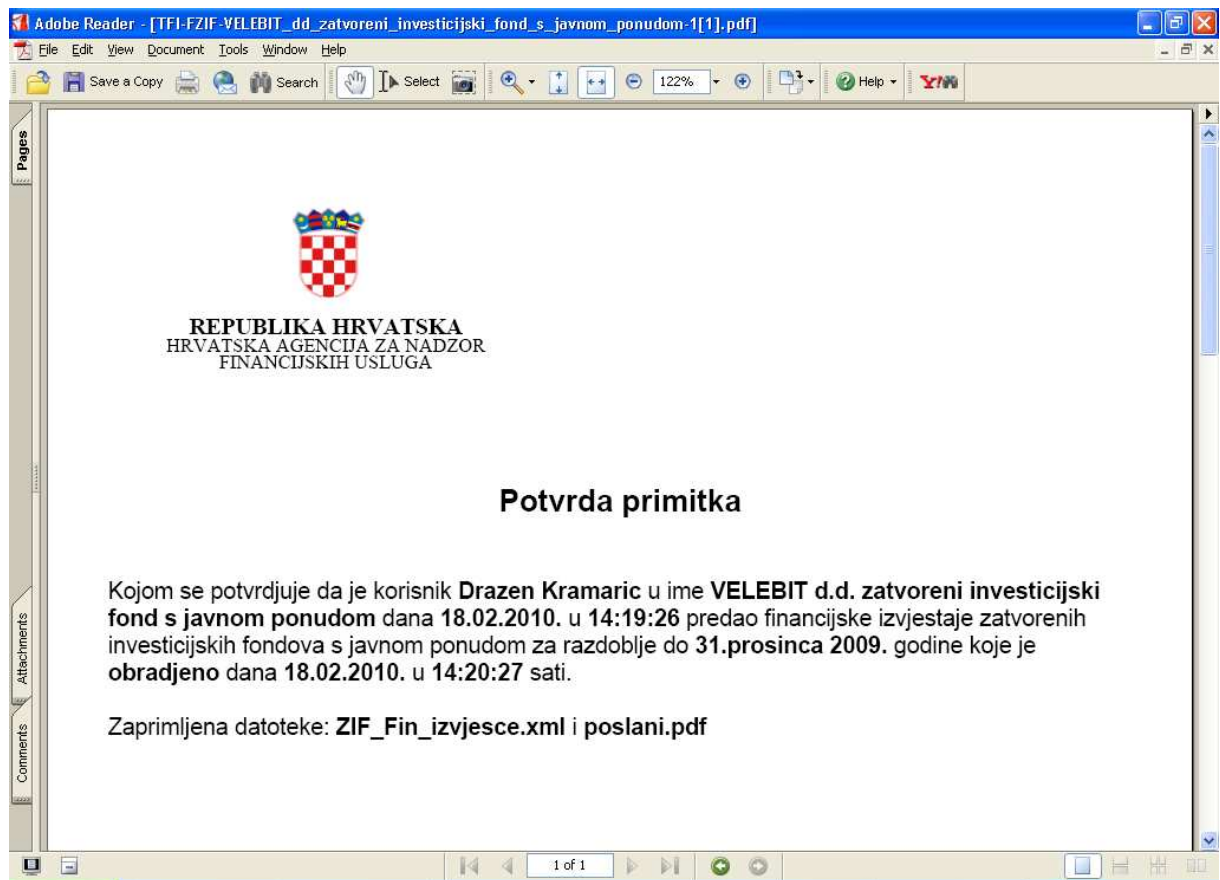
Adobe Reader - [TFI-FZIF-VELEBIT_dd_zatvoreni_investicijski_fond_s_javnom_ponudom-1[1].pdf]

File Edit View Document Tools Window Help

Save a Copy Search Select 122% Help

Pages

Attachments

Comments

REPUBLIKA HRVATSKA
HRVATSKA AGENCIJA ZA NADZOR FINANCIJSKIH USLUGA

Potvrda primitka

Kojom se potvrdjuje da je korisnik **Drazen Kramaric** u ime **VELEBIT d.d. zatvoreni investicijski fond s javnom ponudom** dana **18.02.2010.** u **14:19:26** predao financijske izvjestaje zatvorenih investicijskih fondova s javnom ponudom za razdoblje do **31.prosinca 2009.** godine koje je **obradjeno** dana **18.02.2010.** u **14:20:27** sati.

Zaprimljena datoteke: **ZIF_Fin_izvjesce.xml** i **poslani.pdf**

1 of 1